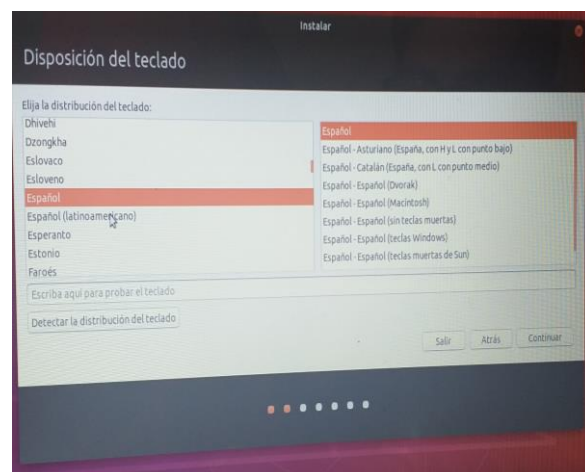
Instalar

Disposición del teclado

Elija la distribución del teclado:

Dhivehi
Dzongkha
Eslovaco
Esloveno
Español
Español (latinoamericano)
Esperanto
Estonio
Faroés

Español
Español - Asturiano (España, con H y L con punto bajo)
Español - Catalán (España, con L con punto medio)
Español - Español (Dvorak)
Español - Español (Macintosh)
Español - Español (sin teclas muertas)
Español - Español (teclas Windows)
Español - Español (teclas muertas de Sun)

Escriba aquí para probar el teclado

Detectar la distribución del teclado

Salir Atrás Continuar